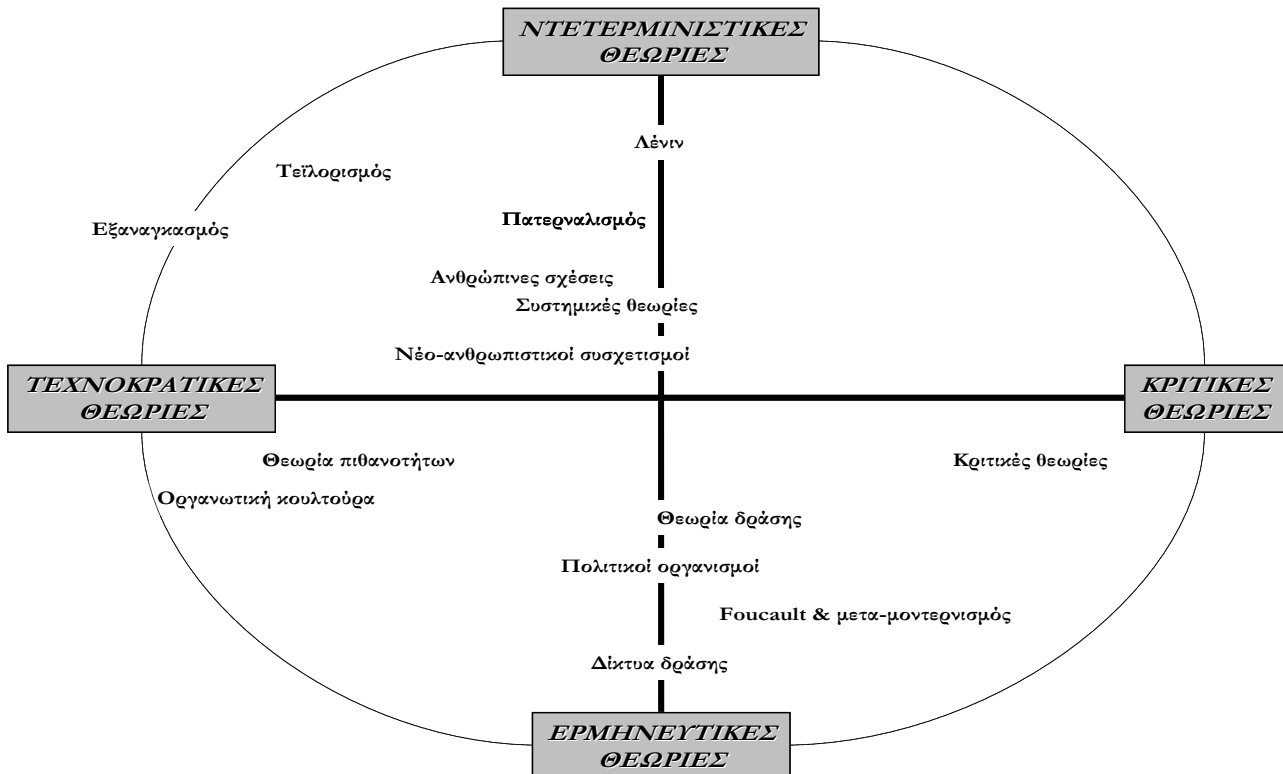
ΝΤΕΤΕΡΜΙΝΙΣΤΙΚΕΣ ΘΕΩΡΙΕΣ

Λένιν

Τεϊλορισμός

Εξαναγκασμός

Πατερναλισμός

Ανθρώπινες σχέσεις

Συστημικές θεωρίες

Νέο-ανθρωπιστικοί συσχετισμοί

ΤΕΧΝΟΚΡΑΤΙΚΕΣ ΘΕΩΡΙΕΣ

ΚΡΙΤΙΚΕΣ ΘΕΩΡΙΕΣ

Θεωρία πιθανοτήτων

Κριτικές θεωρίες

Οργανωτική κουλτούρα

Θεωρία δράσης

Πολιτικοί οργανισμοί

Foucault & μετα-μοντερνισμός

Δίκτυα δράσης

ΕΡΜΗΝΕΥΤΙΚΕΣ ΘΕΩΡΙΕΣ